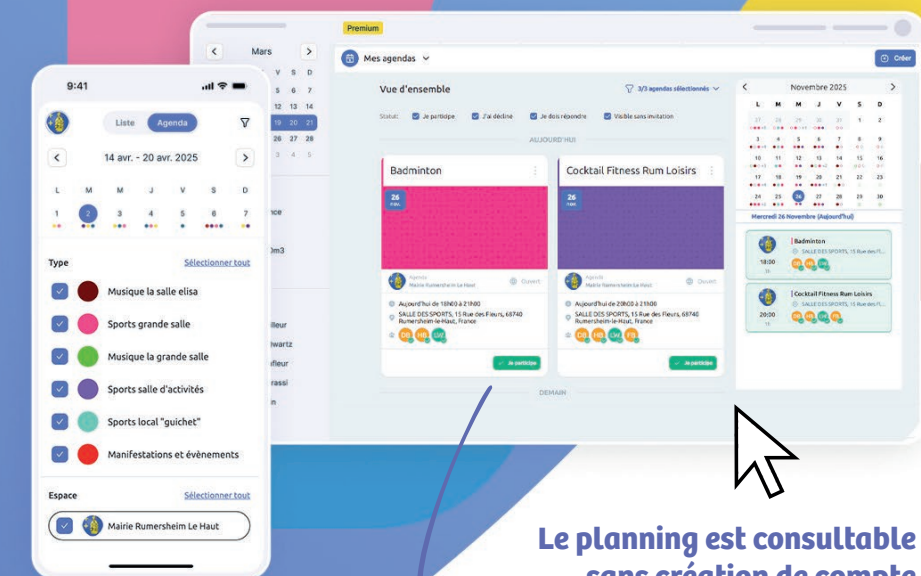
Premium

Mars

Mes agendas

Créer

Vue d'ensemble

3/3 agendas sélectionnés

Statut: Je participe J'ai décliné Je dois répondre Visible sans invitation

AUJOURD'HUI

Badminton

26

Agenda
Mairie Rumersheim le Haut

Ouvert

Aujourd'hui de 18h00 à 21h00

SALLE DES SPORTS, 15 Rue des Fleurs, 68740 Rumersheim-le-Haut, France

Je participe

Cocktail Fitness Rum Loisirs

26

Agenda
Mairie Rumersheim le Haut

Ouvert

Aujourd'hui de 20h00 à 21h00

SALLE DES SPORTS, 15 Rue des Fleurs, 68740 Rumersheim-le-Haut, France

Je participe

DEMAIN

Novembre 2025

| L | M | M | J | V | S | D |
|---|---|---|---|---|---|---|
| 27 | 28 | 29 | 30 | 31 | 1 | 2 |
| 3 | 4 | 5 | 6 | 7 | 8 | 9 |
| 10 | 11 | 12 | 13 | 14 | 15 | 16 |
| 17 | 18 | 19 | 20 | 21 | 22 | 23 |
| 24 | 25 | 26 | 27 | 28 | 29 | 30 |

Mercredi 26 Novembre (Aujourd'hui)

Badminton
SALLE DES SPORTS, 15 Rue des Fl...
18:00

Cocktail Fitness Rum Loisirs
SALLE DES SPORTS, 15 Rue des Fl...
20:00

9:41

Liste Agenda

14 avr. - 20 avr. 2025

| L | M | M | J | V | S | D |
|---|---|---|---|---|---|---|
| 1 | 2 | 3 | 4 | 5 | 6 | 7 |

Type Sélectionner tout

Musique la salle elisa

Sports grande salle

Musique la grande salle

Sports salle d'activités

Sports local "guichet"

Manifestations et évènements

Espace Sélectionner tout

Mairie Rumersheim Le Haut

Le planning est consultable